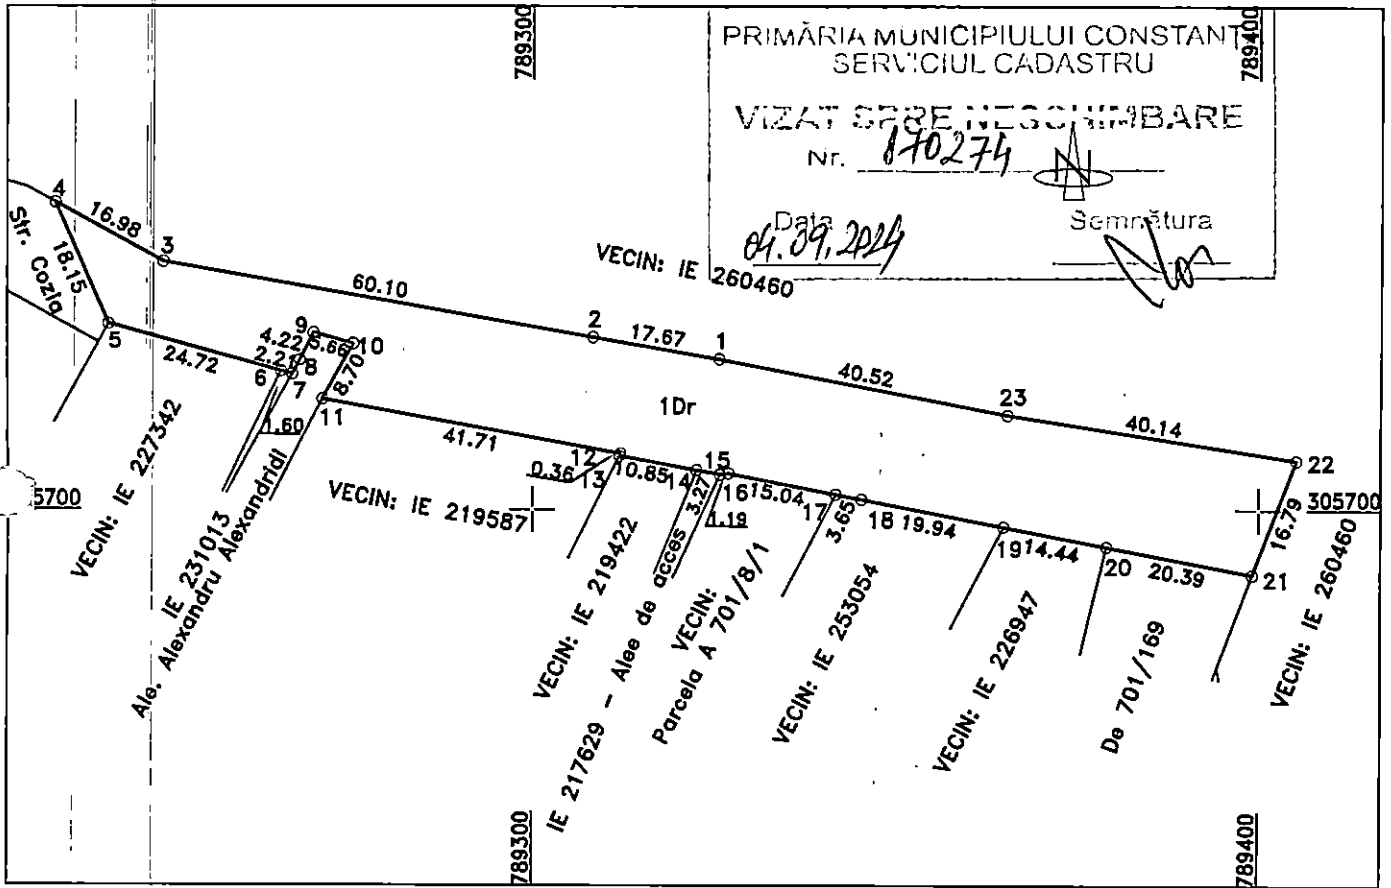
789300

789400

PRIMĂRIA MUNICIPIULUI CONSTANT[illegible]
SERVICIUL CADASTRU

VIZAT SPRE NESCHIMBARE
Nr. 170274

Data 04.09.2024

Semnătura

4
16.98
3
18.15
Str. Cozia
5
60.10
VECIN: IE 260460
9
4.22
5.66
10
2.21
8
6
7
24.72
8.70
11
1.60
2
17.67
1
40.52
23
40.14
22
1Dr
41.71
12
0.36
13
10.85
14
15
16
15.04
3.27
1.19
17
3.65
18
19.94
19
14.44
20
20.39
21
16.79
305700
305700

VECIN: IE 219587

VECIN: IE 227342

IE 231013
Ale. Alexandru Alexandridi

VECIN: IE 219422

IE 217629 - Alee de acces

VECIN:
Parcela A 701/8/1

VECIN: IE 253054

VECIN: IE 226947

De 701/169

VECIN: IE 260460

789300

789400